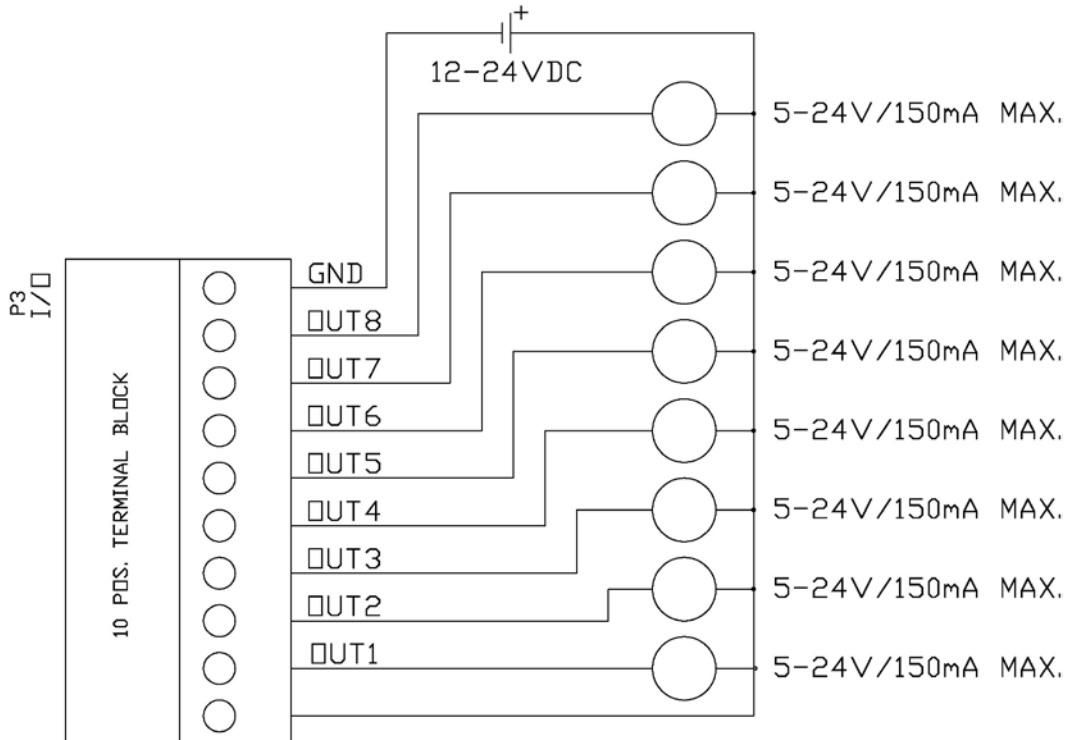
+
12-24VDC

5-24V/150mA MAX.
5-24V/150mA MAX.
5-24V/150mA MAX.
5-24V/150mA MAX.
5-24V/150mA MAX.
5-24V/150mA MAX.
5-24V/150mA MAX.
5-24V/150mA MAX.

P3
I/O

10 POS. TERMINAL BLOCK

GND
OUT8
OUT7
OUT6
OUT5
OUT4
OUT3
OUT2
OUT1